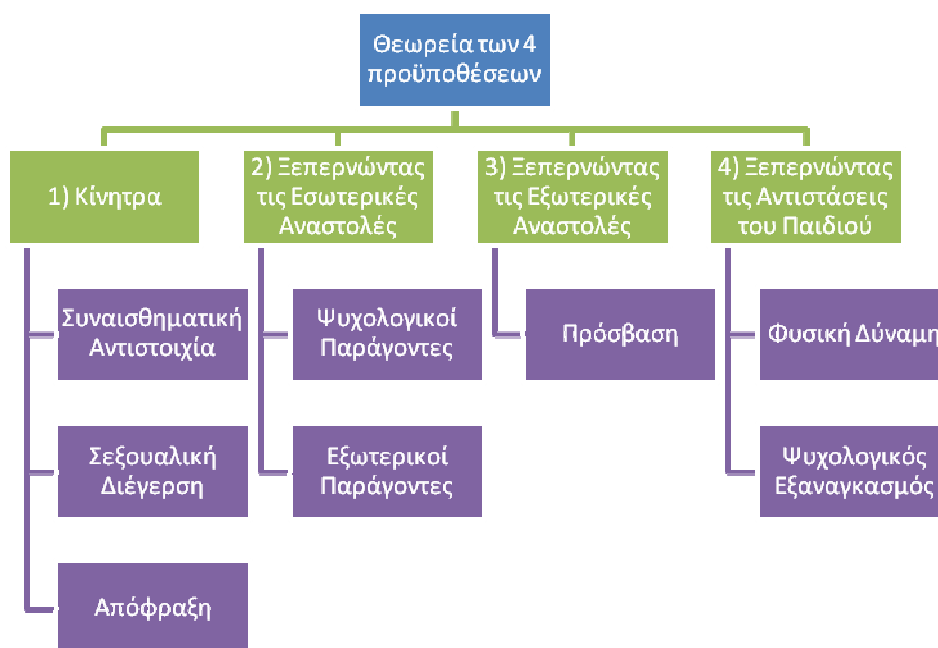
Θεωρεία των 4 προϋποθέσεων

1) Κίνητρα

Συναισθηματική Αντιστοιχία

Σεξουαλική Διέγερση

Απόφραξη

2) Ξεπερνώντας τις Εσωτερικές Αναστολές

Ψυχολογικοί Παράγοντες

Εξωτερικοί Παράγοντες

3) Ξεπερνώντας τις Εξωτερικές Αναστολές

Πρόσβαση

4) Ξεπερνώντας τις Αντιστάσεις του Παιδιού

Φυσική Δύναμ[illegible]

Ψυχολογικός Εξαναγκασμός